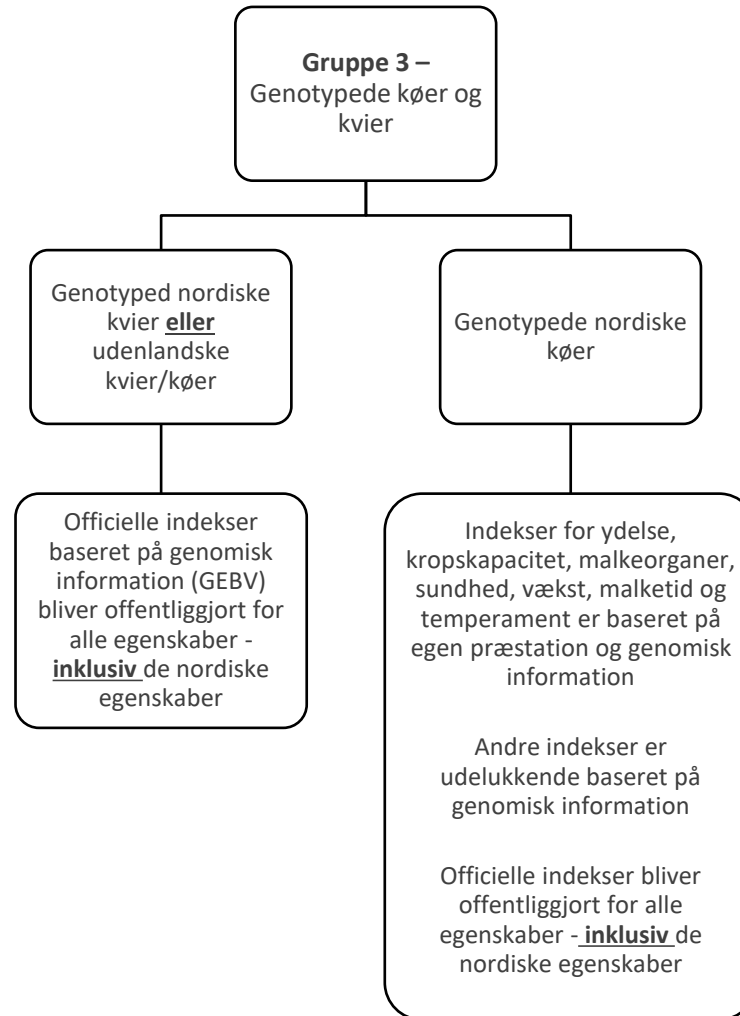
**Gruppe 3 –** Genotypede køer og kvier

Genotyped nordiske kvier **eller** udenlandske kvier/køer

Genotypede nordiske køer

Officielle indekser baseret på genomisk information (GEBV) bliver offentliggjort for alle egenskaber - **inklusiv** de nordiske egenskaber

Indekser for ydelse, kropskapacitet, malkeorganer, sundhed, vækst, malketid og temperament er baseret på egen præstation og genomisk information

Andre indekser er udelukkende baseret på genomisk information

Officielle indekser bliver offentliggjort for alle egenskaber - **inklusiv** de nordiske egenskaber